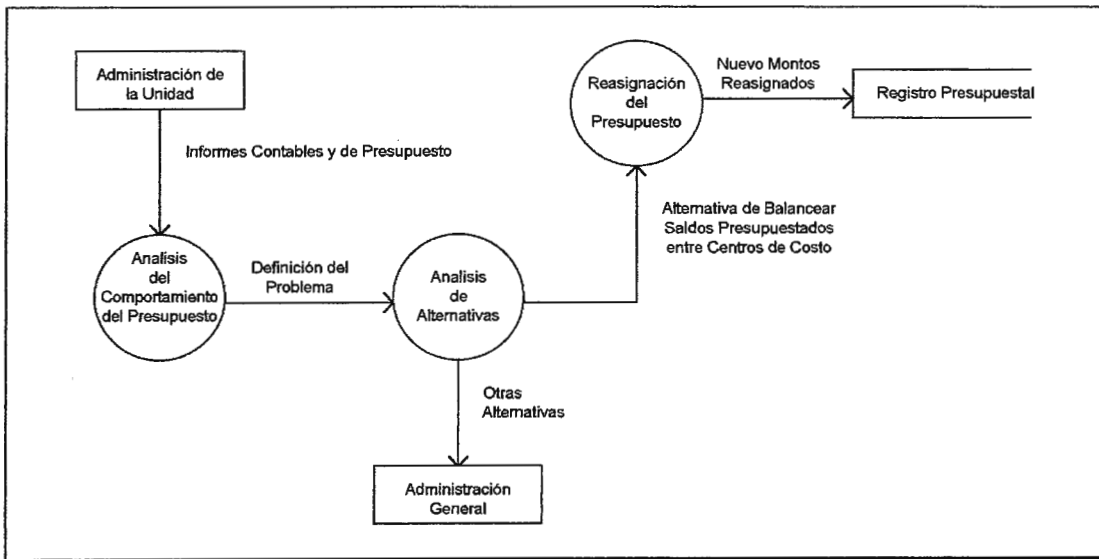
Administración de la Unidad

Informes Contables y de Presupuesto

Analisis del Comportamiento del Presupuesto

Definición del Problema

Analisis de Alternativas

Otras Alternativas

Administración General

Alternativa de Balancear Saldos Presupuestados entre Centros de Costo

Reasignación del Presupuesto

Nuevo Montos Reasignados

Registro Presupuestal